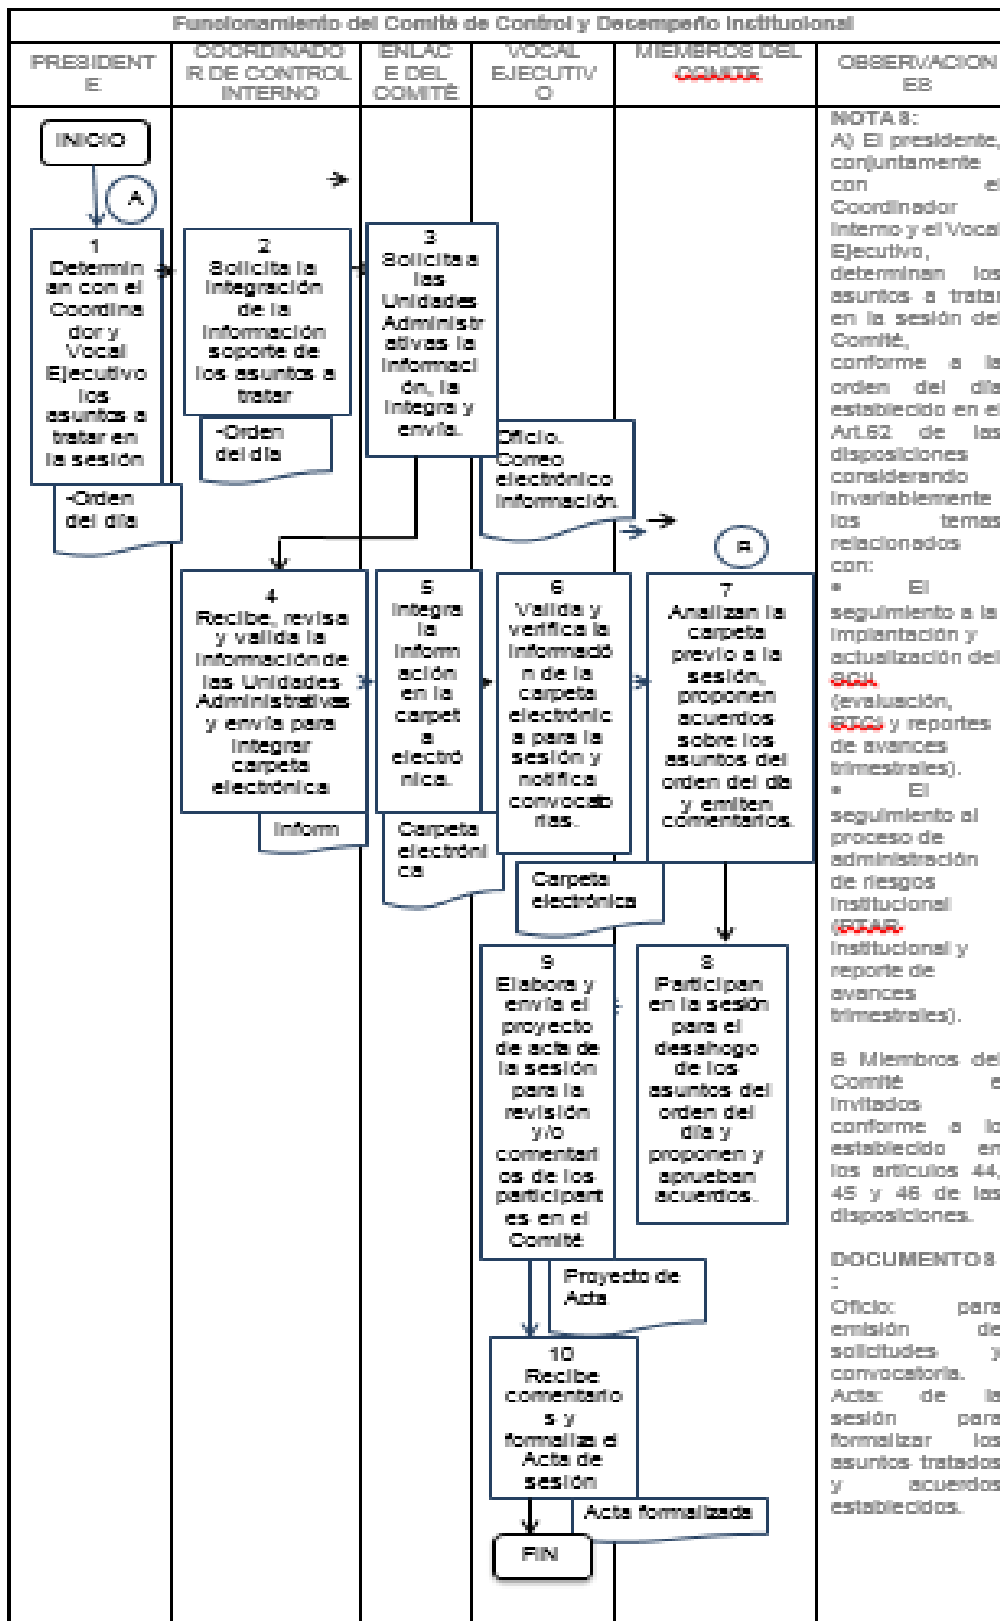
Funcionamiento del Comité de Control y Desempeño Institucional

| PRESIDENTE | COORDINADOR DE CONTROL INTERNO | ENLACE DEL COMITÉ | VOCAL EJECUTIVO | MIEMBROS DEL COMITE | OBSERVACIONES |
|---|---|---|---|---|---|

INICIO

A

1
Determinan con el Coordinador y Vocal Ejecutivo los asuntos a tratar en la sesión

-Orden del día

2
Solicita la integración de la información soporte de los asuntos a tratar

-Orden del día

3
Solicita a las Unidades Administrativas la información, la integra y envía.

Oficio. Correo electrónico Información.

B

4
Recibe, revisa y valida la información de las Unidades Administrativas y envía para integrar carpeta electrónica

Inform

5
Integra la información en la carpeta electrónica.

Carpeta electrónica

6
Valida y verifica la información de la carpeta electrónica para la sesión y notifica convocatorias.

Carpeta electrónica

7
Analizan la carpeta previo a la sesión, proponen acuerdos sobre los asuntos del orden del día y emiten comentarios.

8
Participan en la sesión para el desahogo de los asuntos del orden del día y proponen y aprueban acuerdos.

9
Elabora y envía el proyecto de acta de la sesión para la revisión y/o comentarios de los participantes en el Comité

Proyecto de Acta

10
Recibe comentarios y formaliza el Acta de sesión

Acta formalizada

FIN

NOTAS:
A) El presidente, conjuntamente con el Coordinador Interno y el Vocal Ejecutivo, determinan los asuntos a tratar en la sesión del Comité, conforme a la orden del día establecido en el Art.62 de las disposiciones considerando invariablemente los temas relacionados con:
• El seguimiento a la implantación y actualización del SCII (evaluación, PTCI y reportes de avances trimestrales).
• El seguimiento al proceso de administración de riesgos institucional (PTAR institucional y reporte de avances trimestrales).

B Miembros del Comité e invitados conforme a lo establecido en los artículos 44, 45 y 46 de las disposiciones.

DOCUMENTOS:
Oficio: para emisión de solicitudes y convocatoria.
Acta: de la sesión para formalizar los asuntos tratados y acuerdos establecidos.